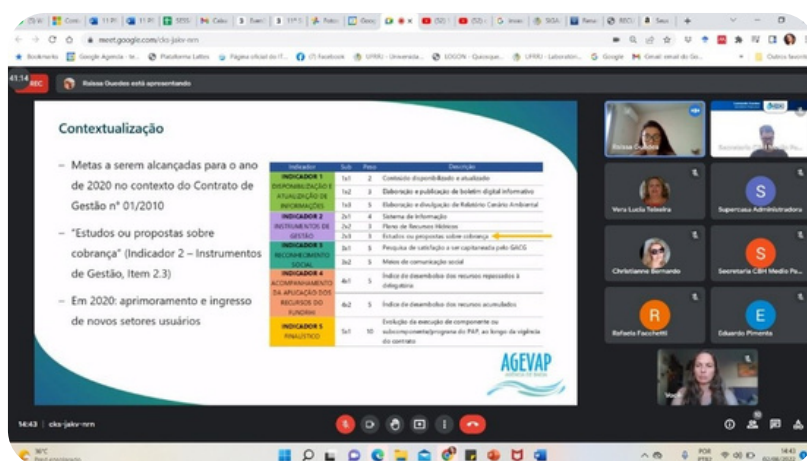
meet.google.com/cko-jakv-nrn

41:14 REC Raissa Guedes está apresentando

Contextualização

– Metas a serem alcançadas para o ano de 2020 no contexto do Contrato de Gestão nº 01/2010

– "Estudos ou propostas sobre cobrança" (Indicador 2 – Instrumentos de Gestão, Item 2.3)

– Em 2020: aprimoramento e ingresso de novos setores usuários

| Indicador | Sub | Peso | Descrição |
|---|---|---|---|
| INDICADOR 1 DISPONIBILIZAÇÃO E ATUALIZAÇÃO DE INFORMAÇÕES | 1a1 | 2 | Conteúdo disponibilizado e atualizado |
| | 1a2 | 3 | Elaboração e publicação de boletim digital informativo |
| | 1a3 | 5 | Elaboração e divulgação de Relatório Cenário Ambiental |
| INDICADOR 2 INSTRUMENTOS DE GESTÃO | 2a1 | 4 | Sistema de Informação |
| | 2a2 | 3 | Plano de Recursos Hídricos |
| | 2a3 | 3 | Estudos ou propostas sobre cobrança |
| INDICADOR 3 RECONHECIMENTO SOCIAL | 3a1 | 5 | Pesquisa de satisfação a ser capitaneada pelo GACG |
| | 3a2 | 5 | Meios de comunicação social |
| INDICADOR 4 ACOMPANHAMENTO DA APLICAÇÃO DOS RECURSOS DO FUNDRHI | 4a1 | 5 | Índice de desembolso dos recursos repassados à delegatária |
| | 4a2 | 5 | Índice de desembolso dos recursos acumulados |
| INDICADOR 5 FINALÍSTICO | 5a1 | 10 | Evolução da execução de componente ou subcomponente/programa do PAP, ao longo da vigência do contrato |

AGEVAP

Raissa Guedes
Secretaria CBH Médio Pa...
Vera Lucia Teixeira
S
Supercasa Administradora
Christianne Bernardo
S
Secretaria CBH Medio Pa...
R
Rafaela Facchetti
E
Eduardo Pimenta
Você

14:43 | cko-jakv-nrn